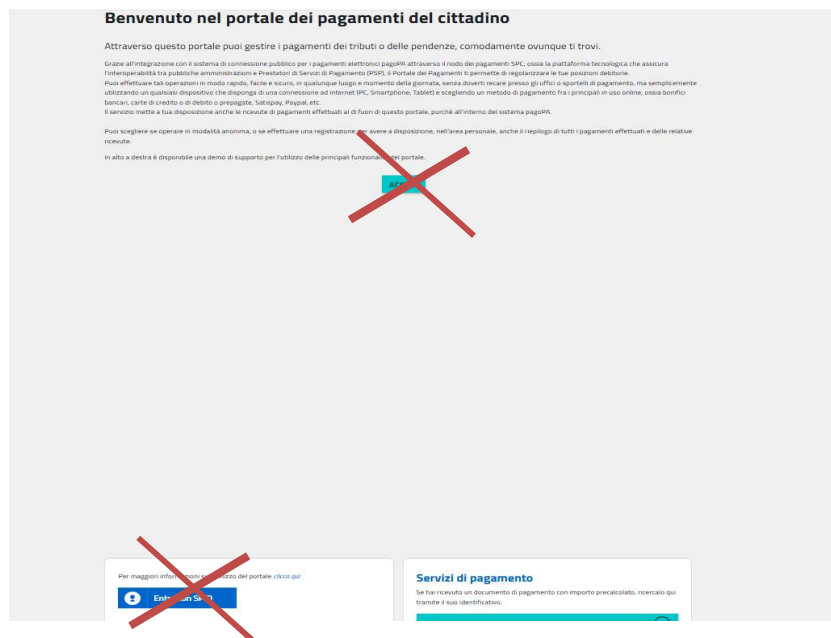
Benvenuto nel portale dei pagamenti del cittadino

Attraverso questo portale puoi gestire i pagamenti dei tributi o delle pendenze, comodamente ovunque ti trovi.

Grazie all'integrazione con il sistema di connessione pubblico per i pagamenti elettronici pagoPA attraverso il nodo dei pagamenti SPC, ossia la piattaforma tecnologica che assicura l'interoperabilità tra pubbliche amministrazioni e Prestatori di Servizi di Pagamento (PSP), il Portale dei Pagamenti ti permette di regolarizzare le tue posizioni debitorie.
Puoi effettuare tali operazioni in modo rapido, facile e sicuro, in qualunque luogo e momento della giornata, senza doverti recare presso gli uffici o sportelli di pagamento, ma semplicemente utilizzando un qualsiasi dispositivo che disponga di una connessione ad internet (PC, Smartphone, Tablet) e scegliendo un metodo di pagamento fra i principali in uso online, ossia bonifici bancari, carte di credito o di debito o prepagate, Satispay, Paypal, etc..
Il servizio mette a tua disposizione anche le ricevute di pagamenti effettuati al di fuori di questo portale, purché all'interno del sistema pagoPA.

Puoi scegliere se operare in modalità anonima, o se effettuare una registrazione per avere a disposizione, nell'area personale, anche il riepilogo di tutti i pagamenti effettuati e delle relative ricevute.

In alto a destra è disponibile una demo di supporto per l'utilizzo delle principali funzionalità del portale.

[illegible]

Per maggiori informazioni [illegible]izzo del portale clicca qui

Entra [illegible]

Servizi di pagamento

Se hai ricevuto un documento di pagamento con importo precalcolato, ricercalo qui tramite il suo identificativo.